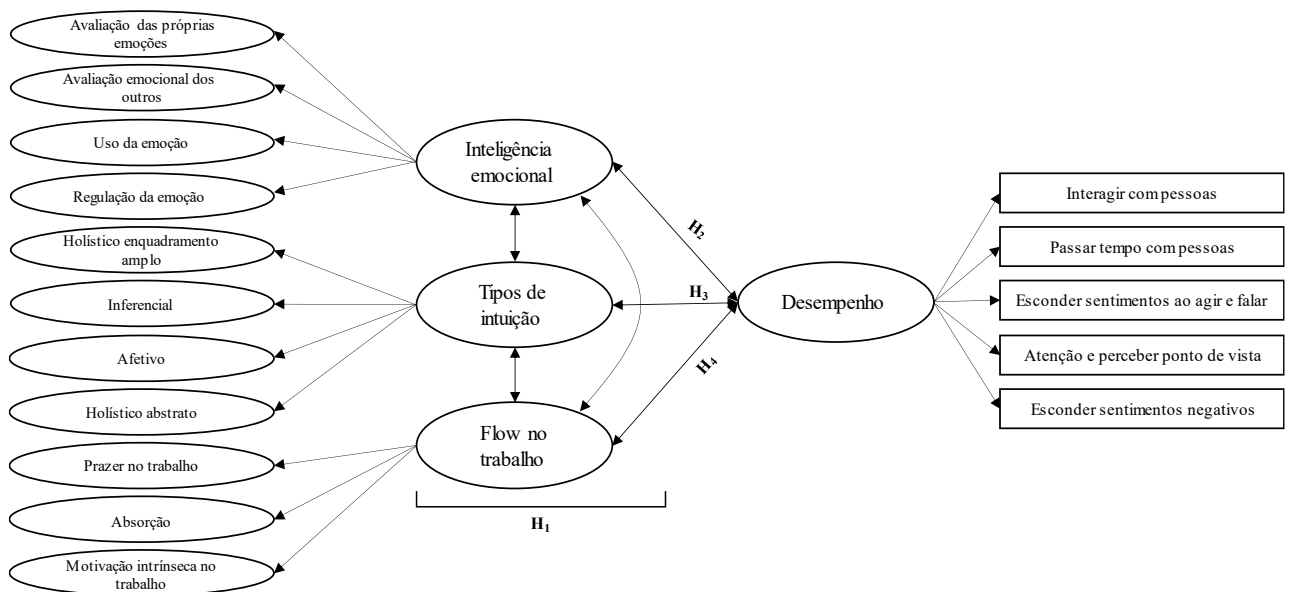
Avaliação das próprias emoções

Avaliação emocional dos outros

Uso da emoção

Regulação da emoção

Holístico enquadramento amplo

Inferencial

Afetivo

Holístico abstrato

Prazer no trabalho

Absorção

Motivação intrínseca no trabalho

Inteligência emocional

Tipos de intuição

Flow no trabalho

$H_1$

$H_2$

$H_3$

$H_4$

Desempenho

Interagir com pessoas

Passar tempo com pessoas

Esconder sentimentos ao agir e falar

Atenção e perceber ponto de vista

Esconder sentimentos negativos